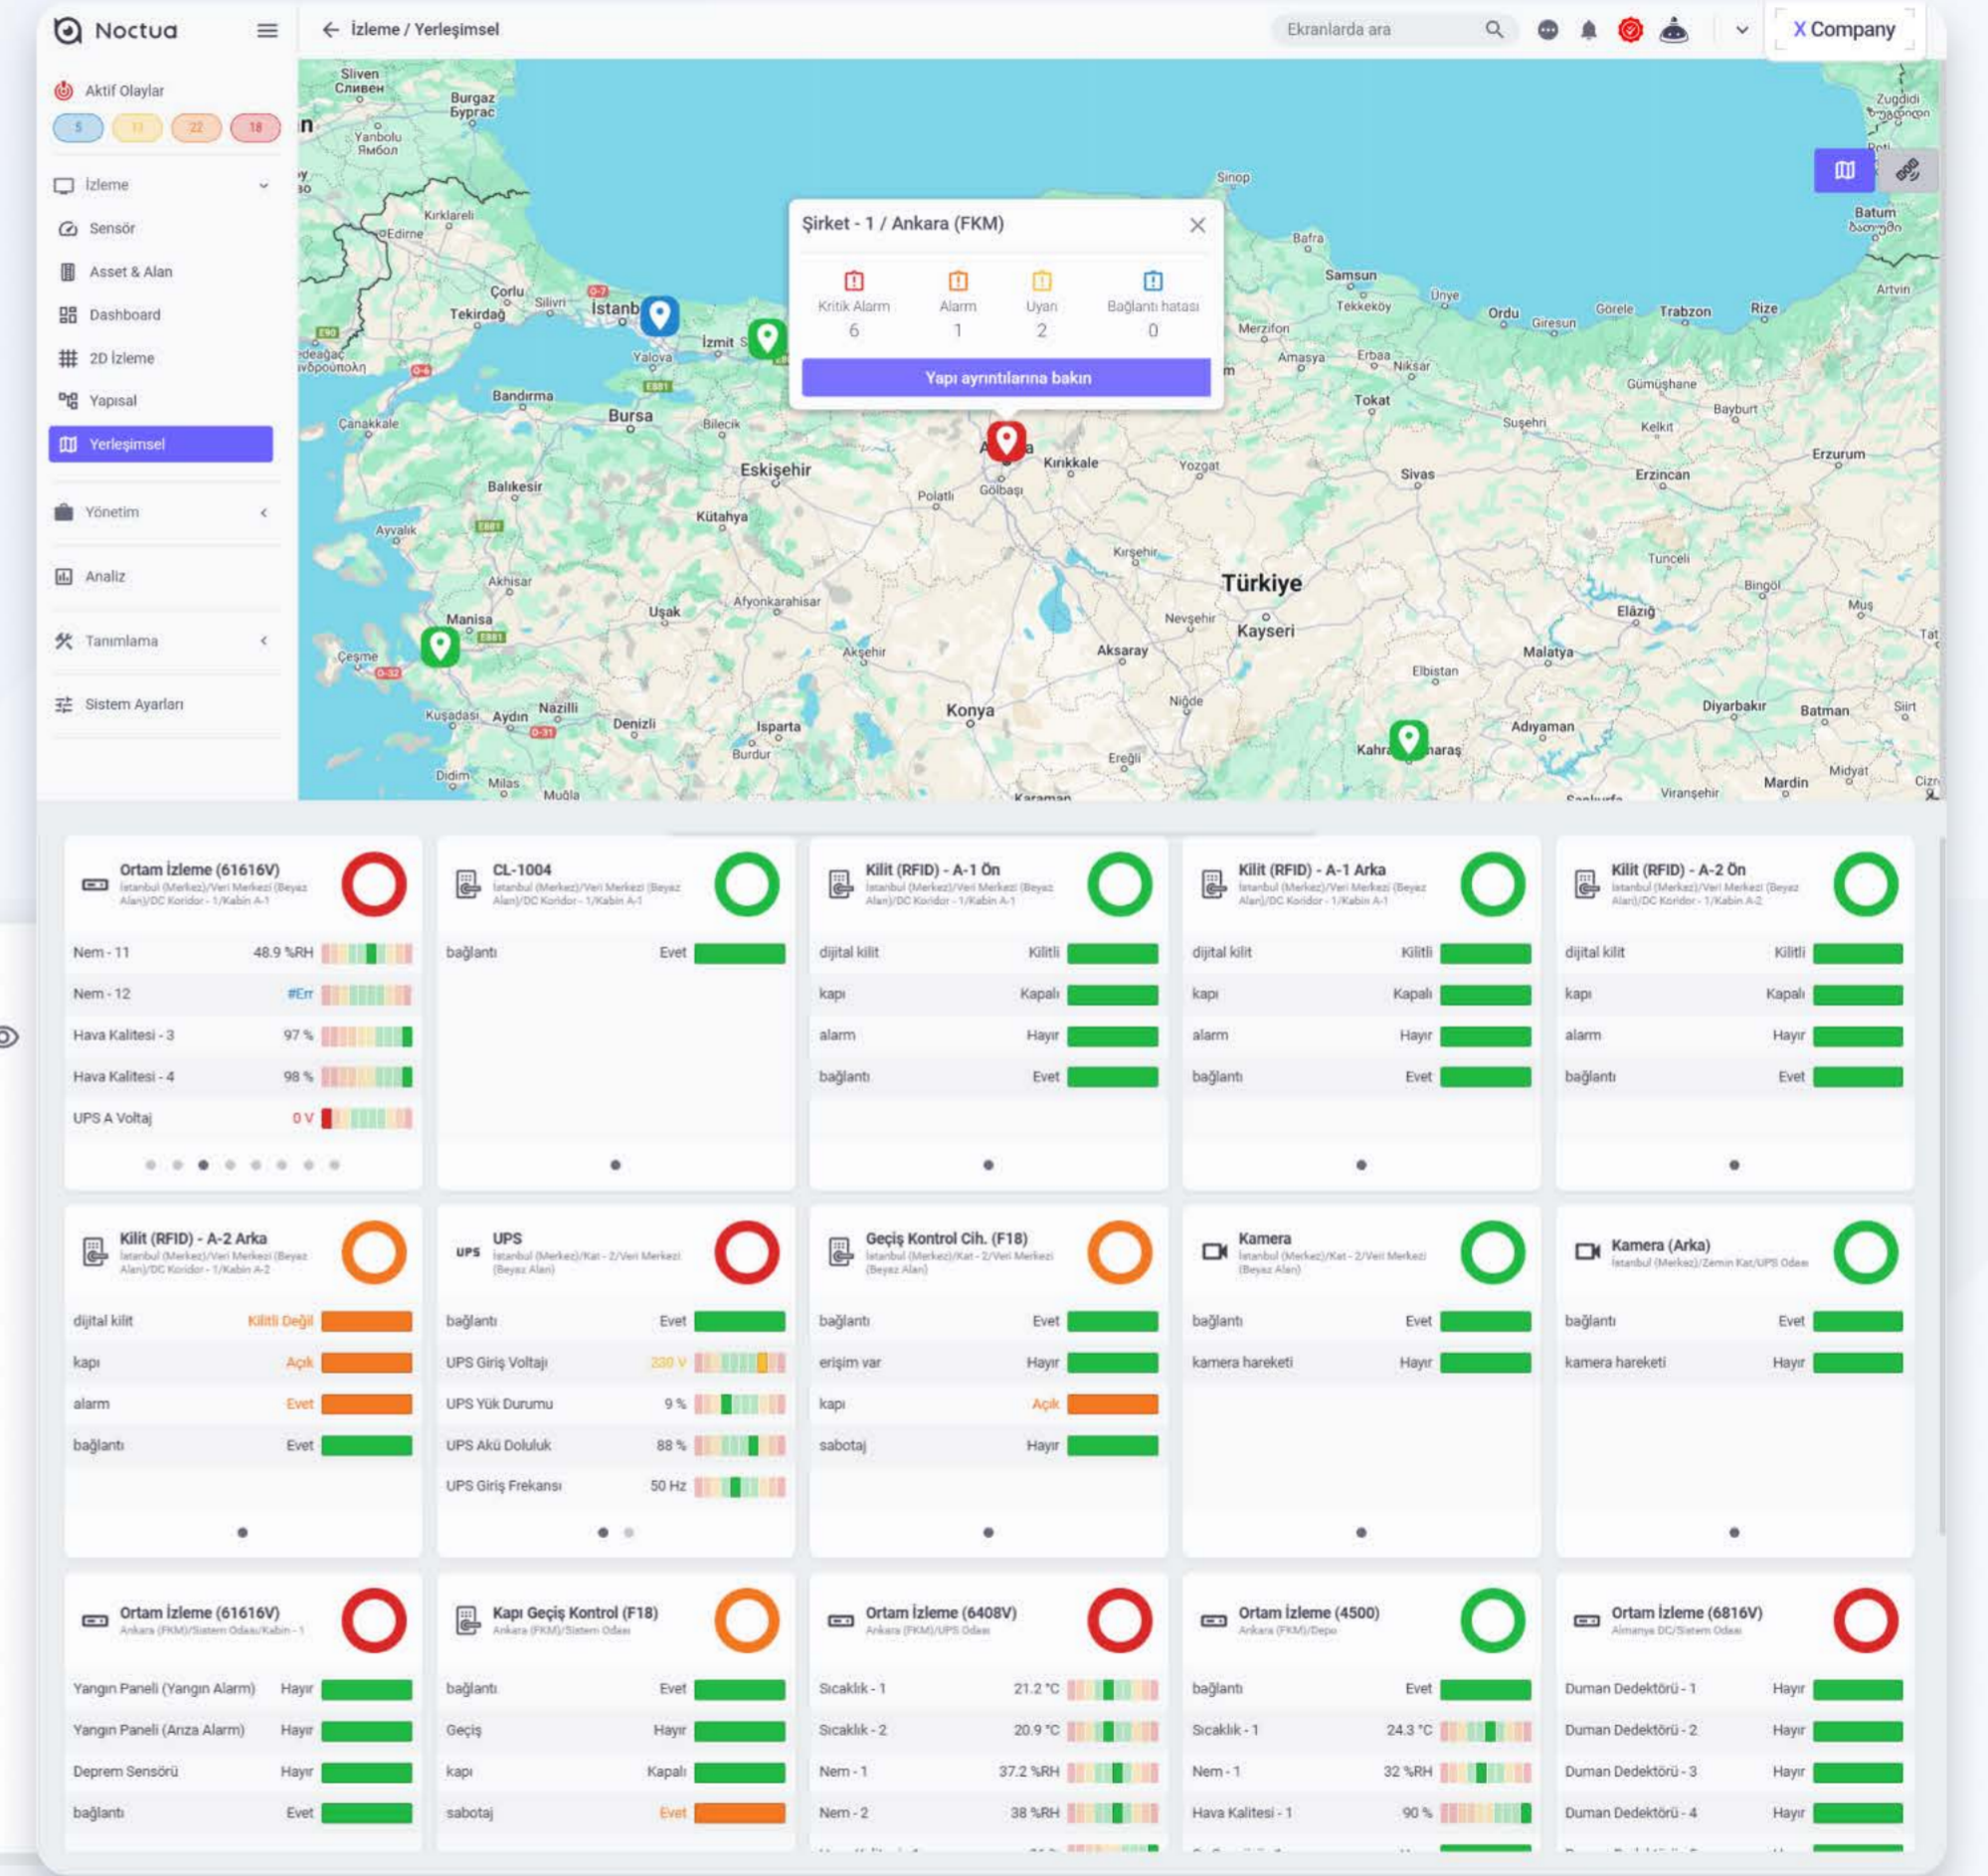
Noctua

İzleme / Yerleşimsel

Ekranlarda ara

X Company

Aktif Olaylar
5 11 22 18

İzleme
Sensör
Asset & Alan
Dashboard
2D İzleme
Yapısal
Yerleşimsel
Yönetim
Analiz
Tanımlama
Sistem Ayarları

Şirket - 1 / Ankara (FKM)

| Kritik Alarm | Alarm | Uyarı | Bağlantı hatası |
|---|---|---|---|
| 6 | 1 | 2 | 0 |

Yapı ayrıntılarına bakın

Sliven, Burgaz, Yanbolu, Edirne, Kırklareli, Çorlu, Tekirdağ, Silivri, İstanbul, İzmit, Yalova, Bandırma, Bursa, Çanakkale, Bilecik, Eskişehir, Balıkesir, Kütahya, Ayvalık, Akhisar, Manisa, Uşak, Afyonkarahisar, Çeşme, Kuşadası, Aydın, Nazilli, Denizli, Isparta, Burdur, Didim, Milas, Muğla, Sinop, Bafra, Samsun, Tekkeköy, Ünye, Ordu, Giresun, Görele, Trabzon, Rize, Artvin, Batum, Zugdidi, Merzifon, Amasya, Erbaa, Niksar, Tokat, Gümüşhane, Bayburt, Kelkit, Suşehri, Erzurum, Erzincan, Sivas, Yozgat, Kırıkkale, Ankara, Polatlı, Gölbaşı, Kırşehir, Türkiye, Tunceli, Bingöl, Elazığ, Muş, Nevşehir, Kayseri, Malatya, Aksaray, Aksehir, Konya, Niğde, Elbistan, Adıyaman, Diyarbakır, Batman, Siirt, Ereğli, Kahramanmaraş, Karaman, Midyat, Mardin, Viranşehir

Ortam İzleme (61616V)
İstanbul (Merkez)/Veri Merkezi (Beyaz Alan)/DC Koridor - 1/Kabin A-1
Nem - 11 48.9 %RH
Nem - 12 #Err
Hava Kalitesi - 3 97 %
Hava Kalitesi - 4 98 %
UPS A Voltaj 0 V

CL-1004
İstanbul (Merkez)/Veri Merkezi (Beyaz Alan)/DC Koridor - 1/Kabin A-1
bağlantı Evet

Kilit (RFID) - A-1 Ön
İstanbul (Merkez)/Veri Merkezi (Beyaz Alan)/DC Koridor - 1/Kabin A-1
dijital kilit Kilitli
kapı Kapalı
alarm Hayır
bağlantı Evet

Kilit (RFID) - A-1 Arka
İstanbul (Merkez)/Veri Merkezi (Beyaz Alan)/DC Koridor - 1/Kabin A-1
dijital kilit Kilitli
kapı Kapalı
alarm Hayır
bağlantı Evet

Kilit (RFID) - A-2 Ön
İstanbul (Merkez)/Veri Merkezi (Beyaz Alan)/DC Koridor - 1/Kabin A-2
dijital kilit Kilitli
kapı Kapalı
alarm Hayır
bağlantı Evet

Kilit (RFID) - A-2 Arka
İstanbul (Merkez)/Veri Merkezi (Beyaz Alan)/DC Koridor - 1/Kabin A-2
dijital kilit Kilitli Değil
kapı Açık
alarm Evet
bağlantı Evet

UPS
İstanbul (Merkez)/Kat - 2/Veri Merkezi (Beyaz Alan)
bağlantı Evet
UPS Giriş Voltajı 230 V
UPS Yük Durumu 9 %
UPS Akü Doluluk 88 %
UPS Giriş Frekansı 50 Hz

Geçiş Kontrol Cih. (F18)
İstanbul (Merkez)/Kat - 2/Veri Merkezi (Beyaz Alan)
bağlantı Evet
erişim var Hayır
kapı Açık
sabotaj Hayır

Kamera
İstanbul (Merkez)/Kat - 2/Veri Merkezi (Beyaz Alan)
bağlantı Evet
kamera hareketi Hayır

Kamera (Arka)
İstanbul (Merkez)/Zemin Kat/UPS Odası
bağlantı Evet
kamera hareketi Hayır

Ortam İzleme (61616V)
Ankara (FKM)/Sistem Odası/Kabin - 1
Yangın Paneli (Yangın Alarm) Hayır
Yangın Paneli (Arıza Alarm) Hayır
Deprem Sensörü Hayır
bağlantı Evet

Kapı Geçiş Kontrol (F18)
Ankara (FKM)/Sistem Odası
bağlantı Evet
Geçiş Hayır
kapı Kapalı
sabotaj Evet

Ortam İzleme (6408V)
Ankara (FKM)/UPS Odası
Sıcaklık - 1 21.2 °C
Sıcaklık - 2 20.9 °C
Nem - 1 37.2 %RH
Nem - 2 38 %RH

Ortam İzleme (4500)
Ankara (FKM)/Depo
bağlantı Evet
Sıcaklık - 1 24.3 °C
Nem - 1 32 %RH
Hava Kalitesi - 1 90 %

Ortam İzleme (6816V)
Almanya DC/Sistem Odası
Duman Dedektörü - 1 Hayır
Duman Dedektörü - 2 Hayır
Duman Dedektörü - 3 Hayır
Duman Dedektörü - 4 Hayır